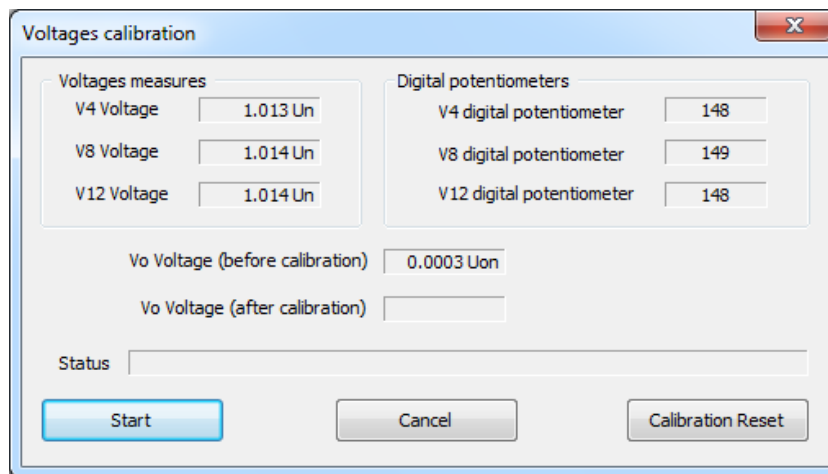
Voltages calibration

X

Voltages measures

V4 Voltage 1.013 Un

V8 Voltage 1.014 Un

V12 Voltage 1.014 Un

Digital potentiometers

V4 digital potentiometer 148

V8 digital potentiometer 149

V12 digital potentiometer 148

Vo Voltage (before calibration) 0.0003 Uon

Vo Voltage (after calibration)

Status

Start

Cancel

Calibration Reset